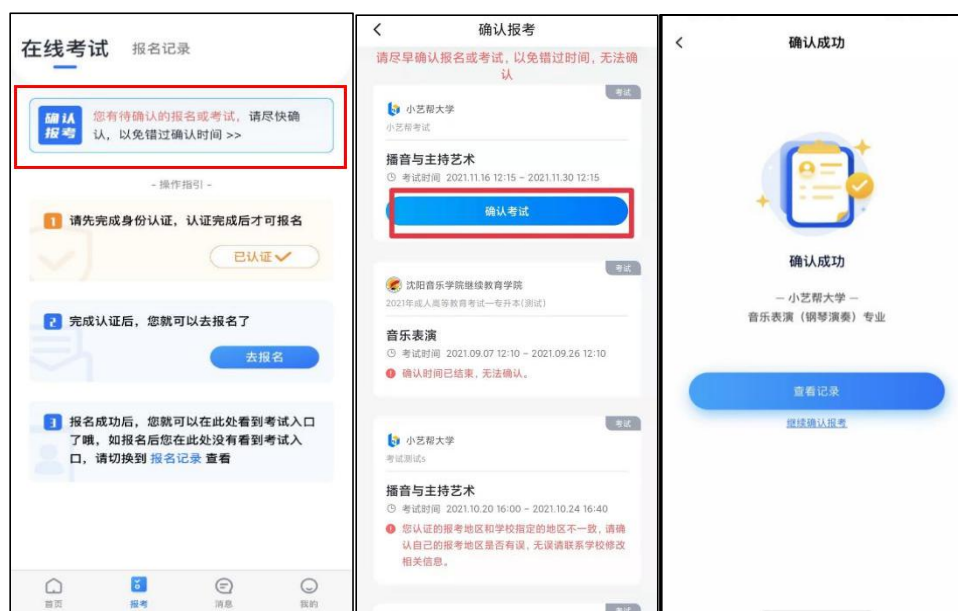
在线考试 报名记录

确认报考 您有待确认的报名或考试，请尽快确认，以免错过确认时间 >>

- 操作指引 -

1 请先完成身份认证，认证完成后才可报名

已认证✓

2 完成认证后，您就可以去报名了

去报名

3 报名成功后，您就可以在此处看到考试入口了哦，如报名后您在此处没有看到考试入口，请切换到 报名记录 查看

首页 报考 消息 我的

确认报考

请尽早确认报名或考试，以免错过时间，无法确认

考试

小艺帮大学
小艺帮考试

播音与主持艺术
考试时间 2021.11.16 12:15 ~ 2021.11.30 12:15

确认考试

考试

沈阳音乐学院继续教育学院
2021年成人高等教育考试—专升本(测试)

音乐表演
考试时间 2021.09.07 12:10 ~ 2021.09.26 12:10
确认时间已结束，无法确认。

考试

小艺帮大学
考试测试s

播音与主持艺术
考试时间 2021.10.20 16:00 ~ 2021.10.24 16:40
您认证的报考地区和学校指定的地区不一致，请确认自己的报考地区是否有误，无误请联系学校修改相关信息。

确认成功

确认成功

— 小艺帮大学 —
音乐表演（钢琴演奏）专业

查看记录

继续确认报考